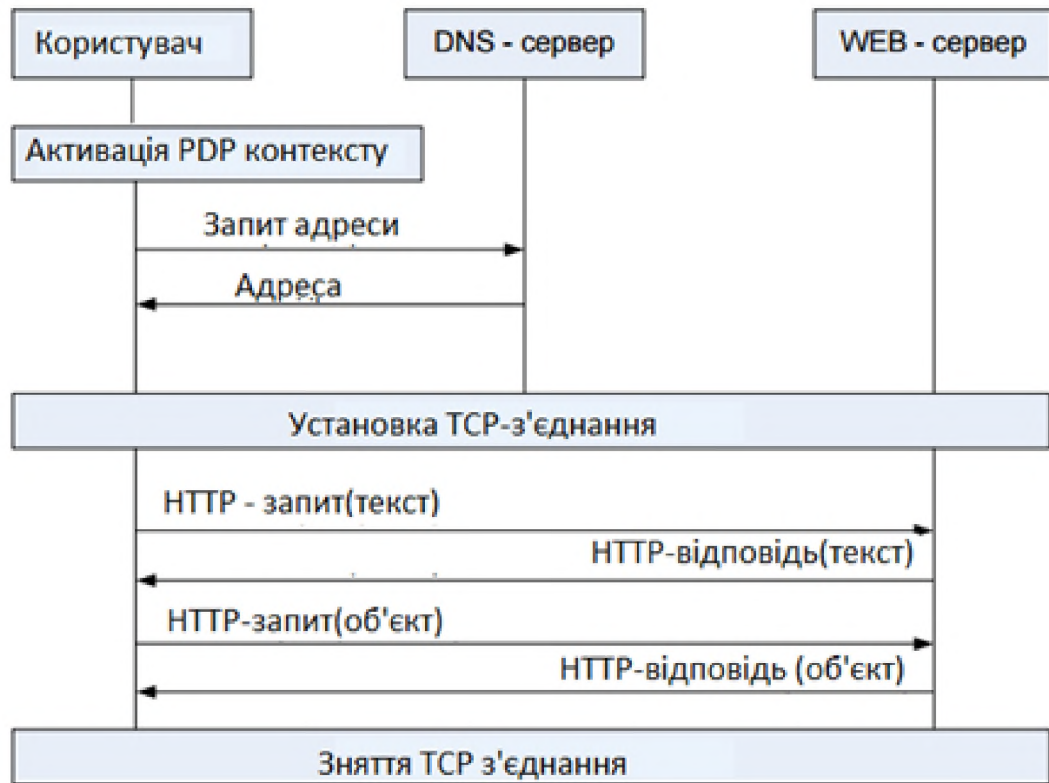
Користувач

DNS - сервер

WEB - сервер

Активація PDP контексту

Запит адреси

Адреса

Установка TCP-з'єднання

HTTP - запит(текст)

HTTP-відповідь(текст)

HTTP-запит(об'єкт)

HTTP-відповідь (об'єкт)

Зняття TCP з'єднання